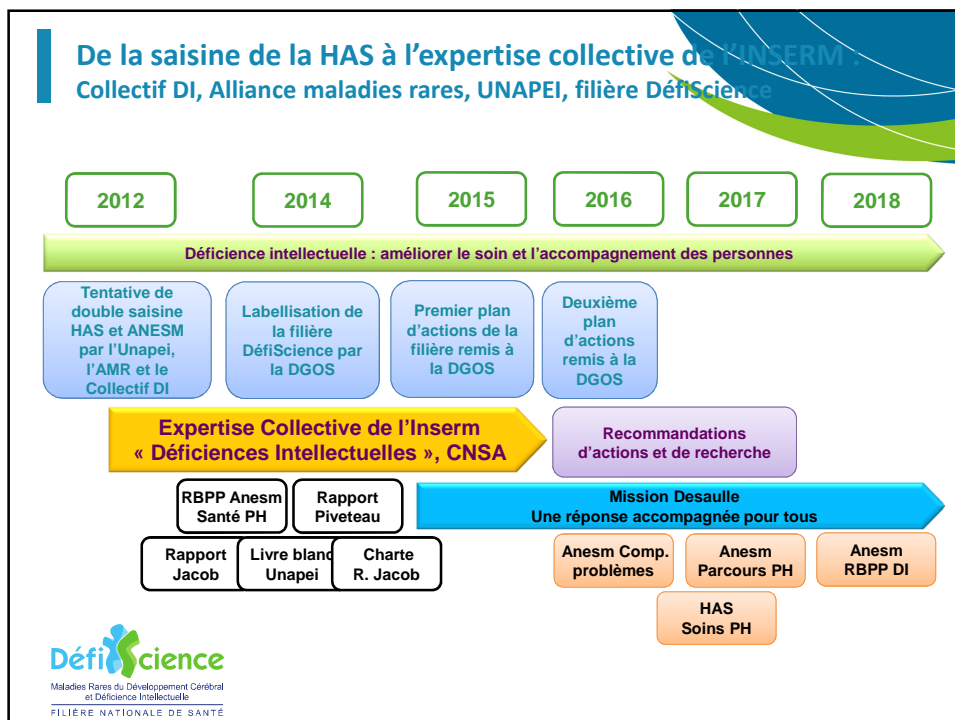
De la saisine de la HAS à l'expertise collective de l'INSERM :
Collectif DI, Alliance maladies rares, UNAPEI, filière DéfiScience

2012

2014

2015

2016

2017

2018

Déficience intellectuelle : améliorer le soin et l'accompagnement des personnes

Tentative de double saisine HAS et ANESM par l'Unapei, l'AMR et le Collectif DI

Labellisation de la filière DéfiScience par la DGOS

Premier plan d'actions de la filière remis à la DGOS

Deuxième plan d'actions remis à la DGOS

Expertise Collective de l'Inserm « Déficiences Intellectuelles », CNSA

Recommandations d'actions et de recherche

RBPP Anesm Santé PH

Rapport Piveteau

Mission Desaulle
Une réponse accompagnée pour tous

Rapport Jacob

Livre blanc Unapei

Charte R. Jacob

Anesm Comp. problèmes

Anesm Parcours PH

Anesm RBPP DI

HAS Soins PH

DéfiScience
Maladies Rares du Développement Cérébral et Déficience Intellectuelle
FILIÈRE NATIONALE DE SANTÉ